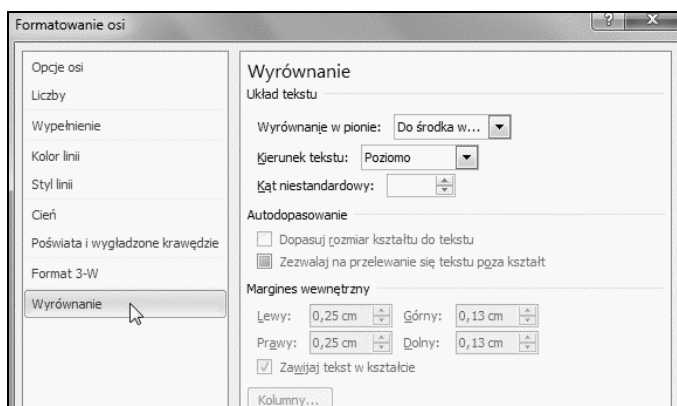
Formatowanie osi

?

X

Opcje osi

Liczby

Wypełnienie

Kolor linii

Styl linii

Cień

Poświata i wygładzone krawędzie

Format 3-W

Wyrównanie

Wyrównanie

Układ tekstu

Wyrównanie w pionie: Do środka w...

Kierunek tekstu: Poziomo

Kąt niestandardowy:

Autodopasowanie

Dopasuj rozmiar kształtu do tekstu

Zezwalaj na przelewanie się tekstu poza kształt

Margines wewnętrzny

Lewy: 0,25 cm Górny: 0,13 cm

Prawy: 0,25 cm Dolny: 0,13 cm

Zawijaj tekst w kształcie

Kolumny...